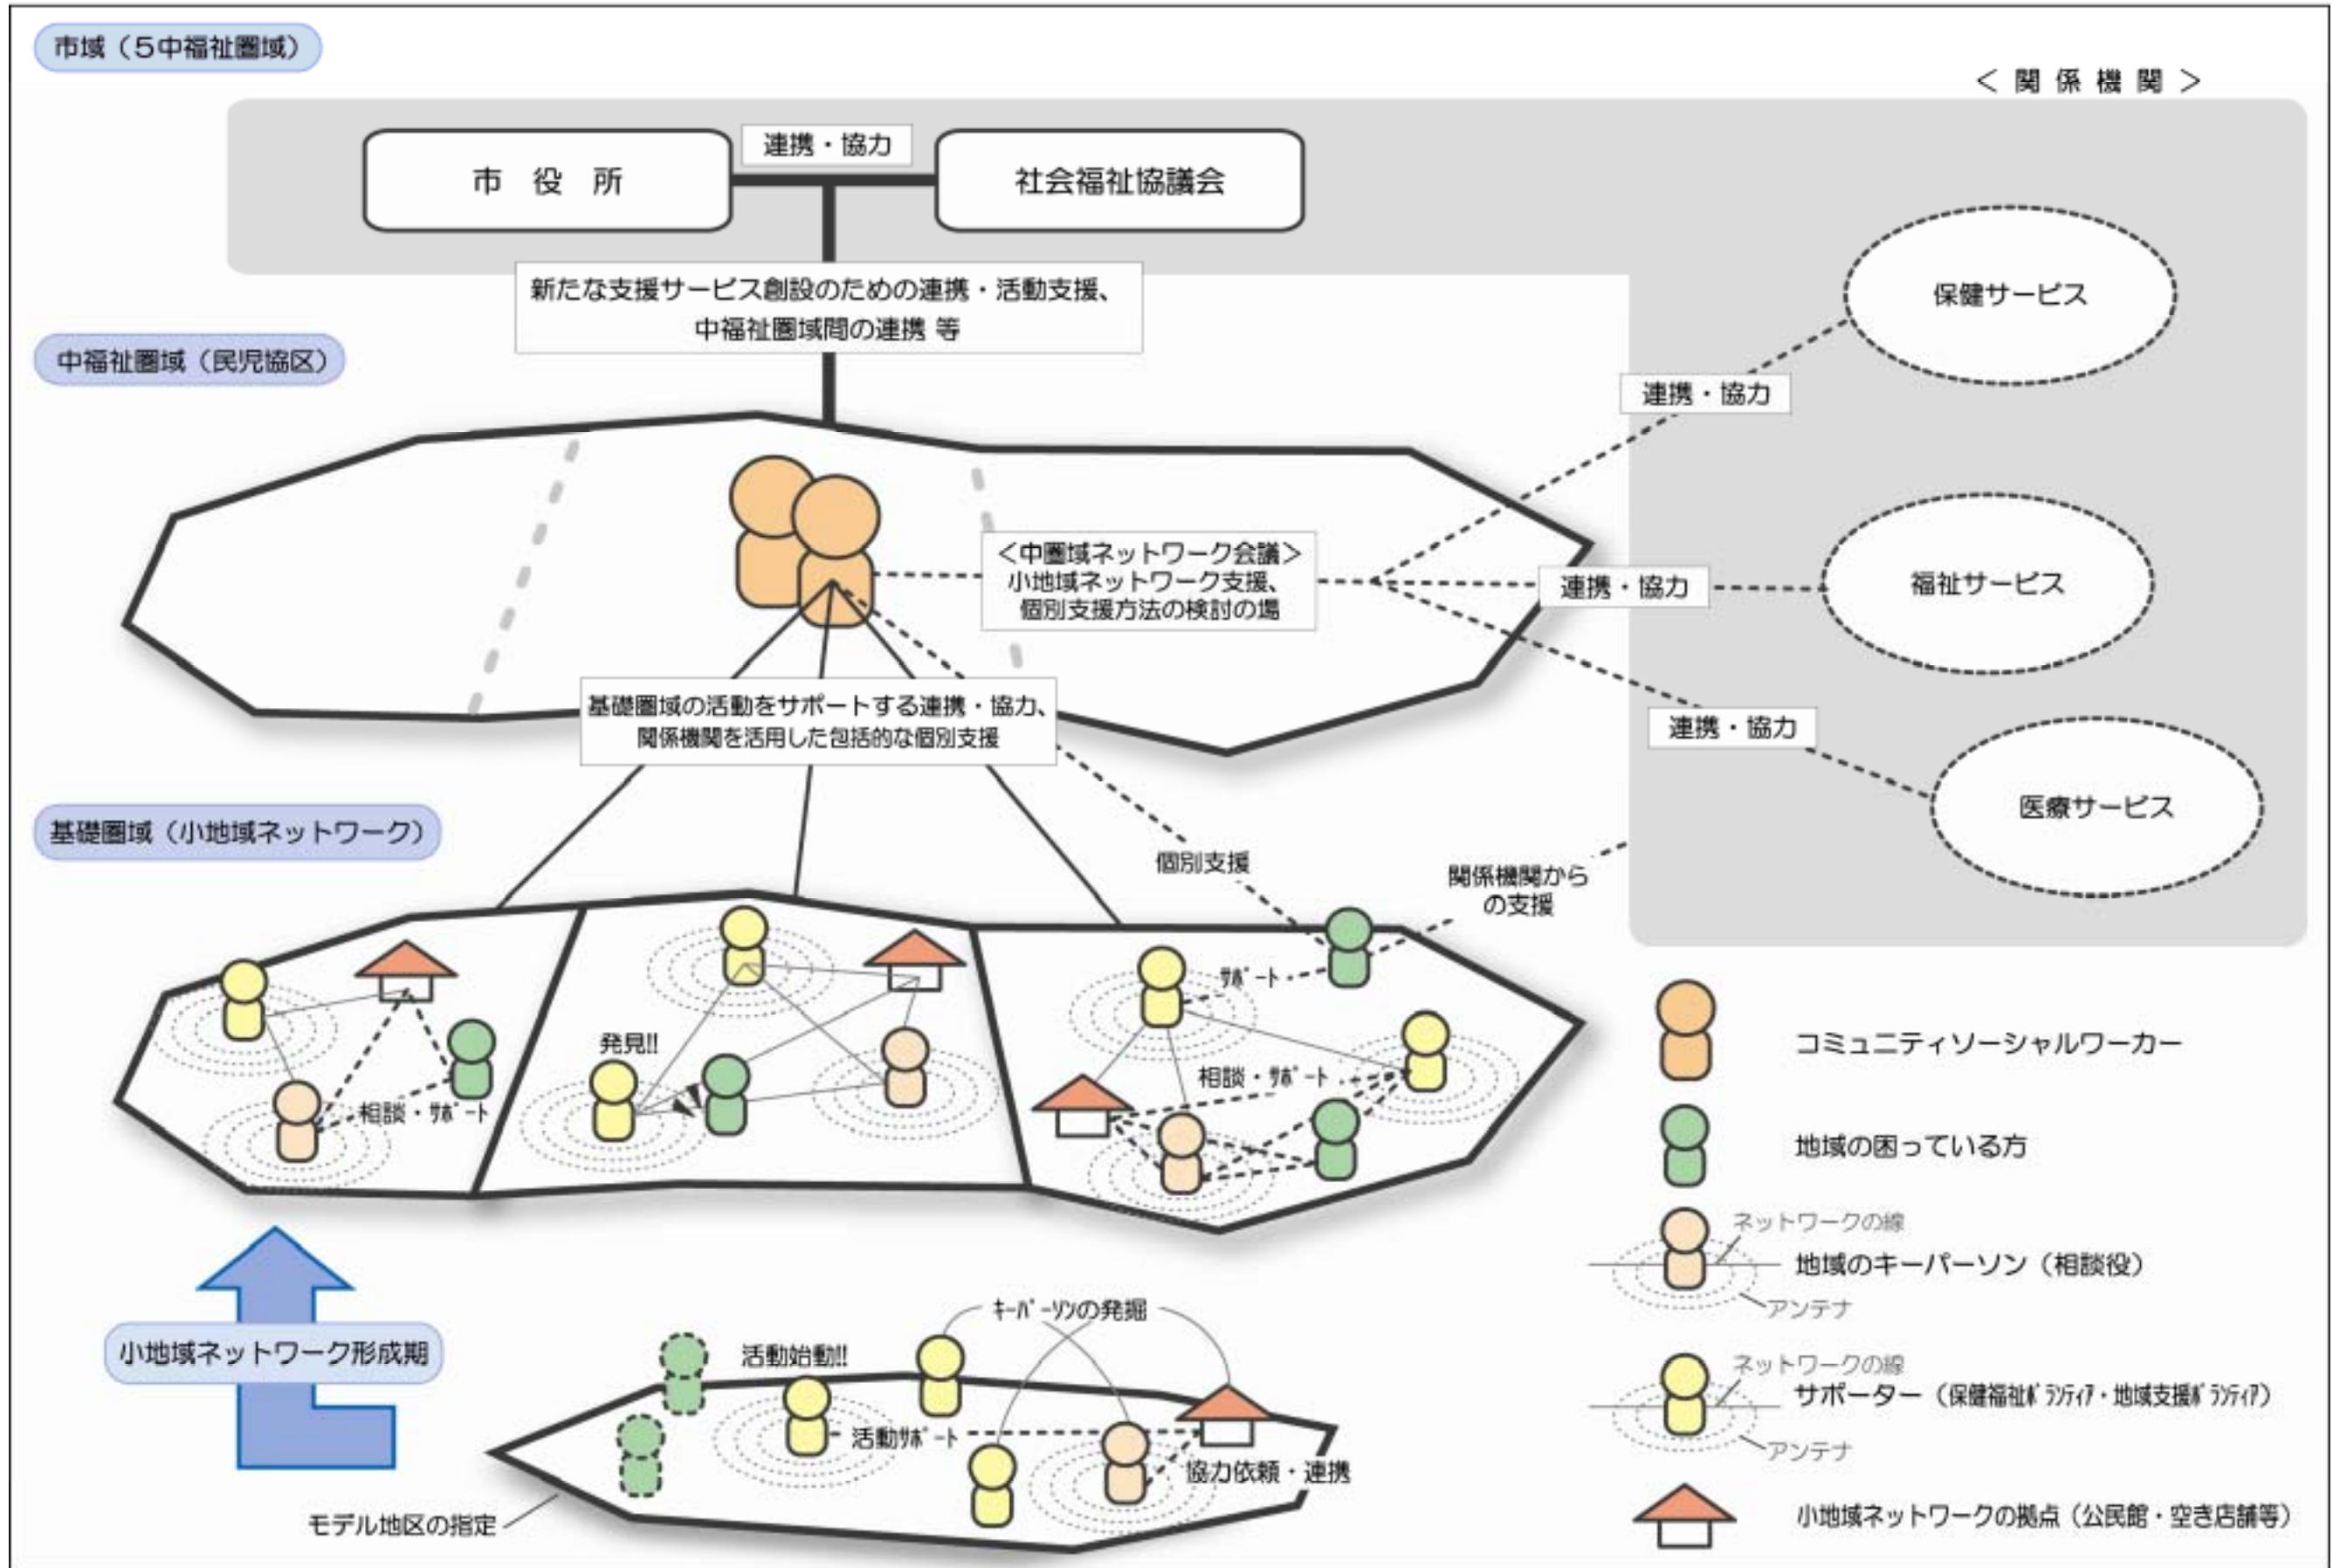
市域（５中福祉圏域）

＜関係機関＞

市役所

連携・協力

社会福祉協議会

新たな支援サービス創設のための連携・活動支援、中福祉圏域間の連携 等

中福祉圏域（民児協区）

保健サービス

連携・協力

＜中圏域ネットワーク会議＞
小地域ネットワーク支援、個別支援方法の検討の場

連携・協力

福祉サービス

基礎圏域の活動をサポートする連携・協力、関係機関を活用した包括的な個別支援

連携・協力

医療サービス

基礎圏域（小地域ネットワーク）

個別支援

関係機関からの支援

ｻﾎﾟｰﾄ

発見!!

相談・ｻﾎﾟｰﾄ

相談・ｻﾎﾟｰﾄ

コミュニティソーシャルワーカー

地域の困っている方

ネットワークの線
地域のキーパーソン（相談役）
アンテナ

ネットワークの線
サポーター（保健福祉ﾎﾞﾗﾝﾃｨｱ・地域支援ﾎﾞﾗﾝﾃｨｱ）
アンテナ

小地域ネットワークの拠点（公民館・空き店舗等）

小地域ネットワーク形成期

キーﾊﾟｰｿﾝの発掘

活動始動!!

活動ｻﾎﾟｰﾄ

協力依頼・連携

モデル地区の指定